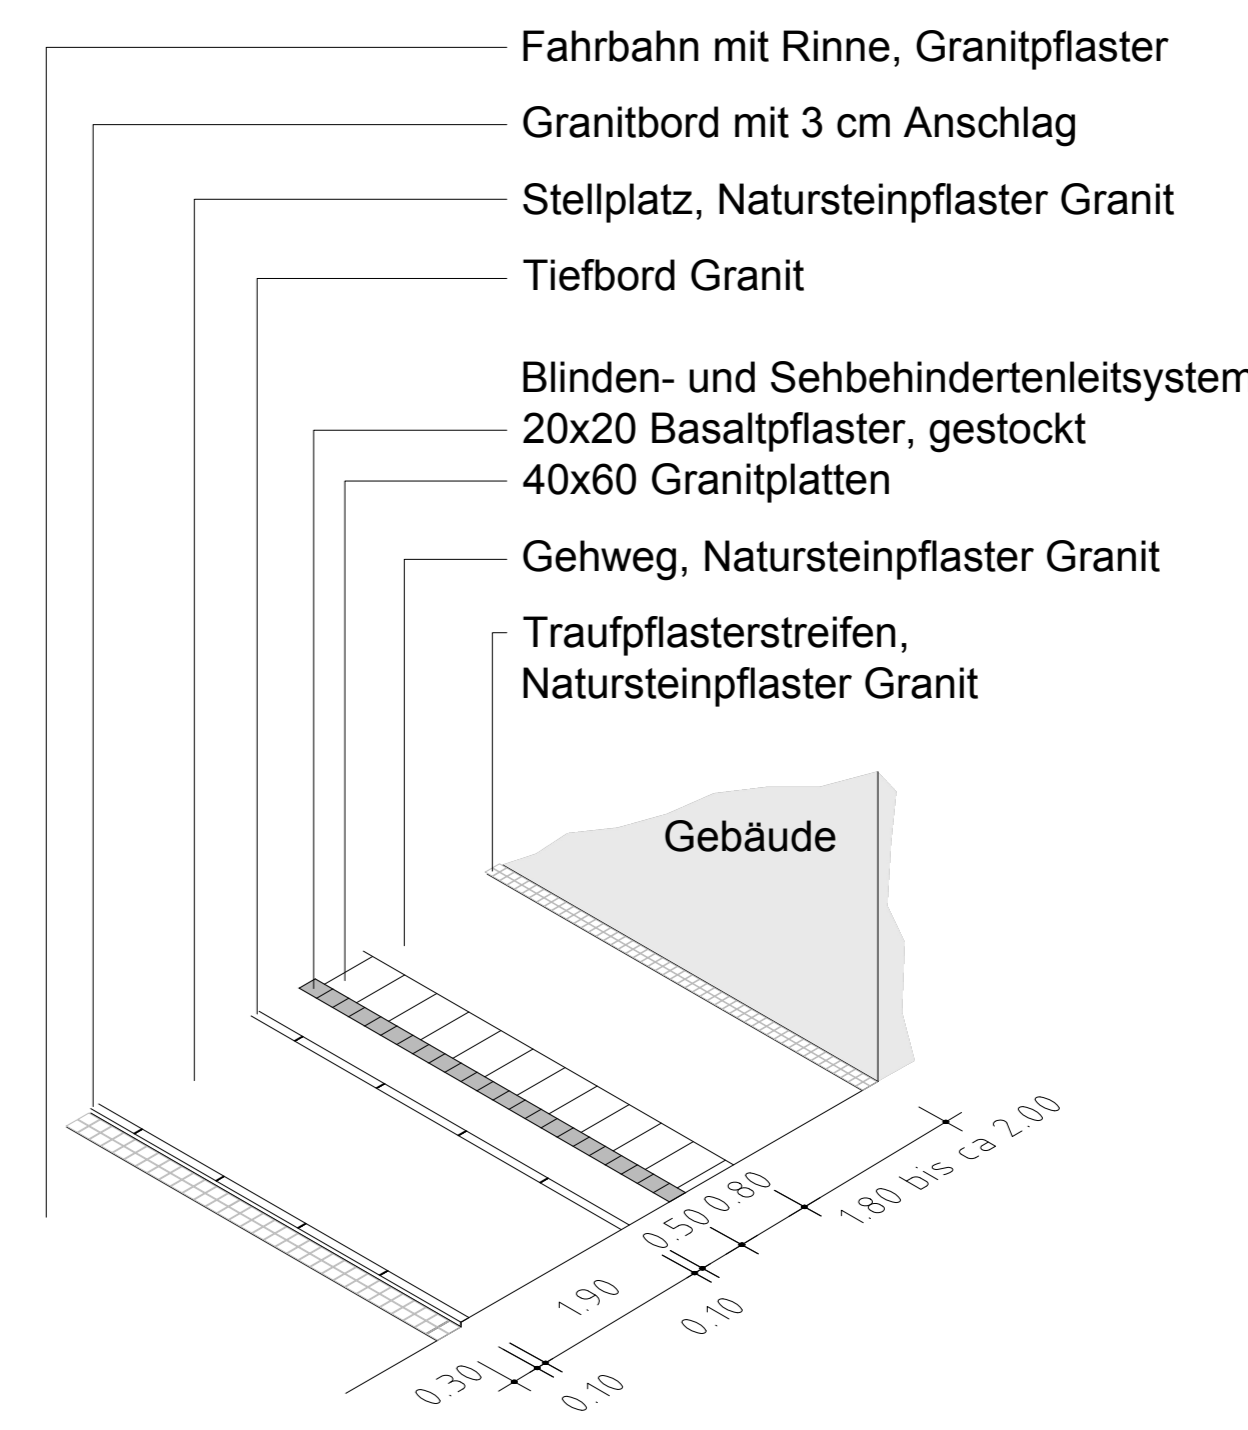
Fahrbahn mit Rinne, Granitpflaster

Granitbord mit 3 cm Anschlag

Stellplatz, Natursteinpflaster Granit

Tiefbord Granit

Blinden- und Sehbehindertenleitsystem
20x20 Basaltpflaster, gestockt
40x60 Granitplatten

Gehweg, Natursteinpflaster Granit

Traufpflasterstreifen,
Natursteinpflaster Granit

Gebäude

1.80 bis ca 2.00
0.80
0.50
0.10
1.90
0.30
0.10